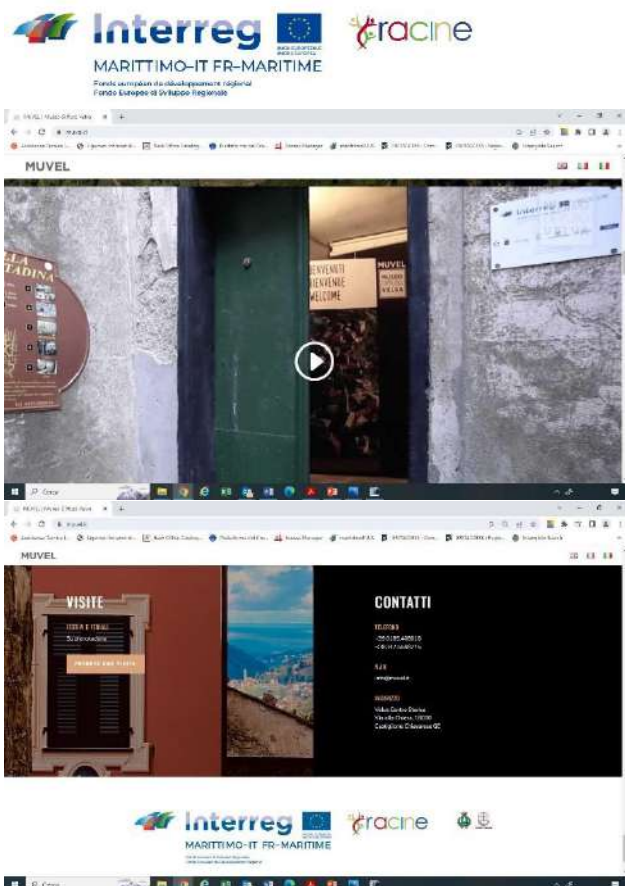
Interreg

MARITTIMO-IT FR-MARITIME

Fonds européen de développement régional
Fondo Europeo di Sviluppo Regionale

racine

MUVEL

BENVENUTI
BIENVENUE
WELCOME

MUVEL

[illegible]

MUVEL

VISITE

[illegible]

PRENOTA UNA VISITA

CONTATTI

TELEFONO

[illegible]

EMAIL

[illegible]

INDIRIZZO

Velva Centro Storico
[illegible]
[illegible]

Interreg

MARITTIMO-IT FR-MARITIME

racine